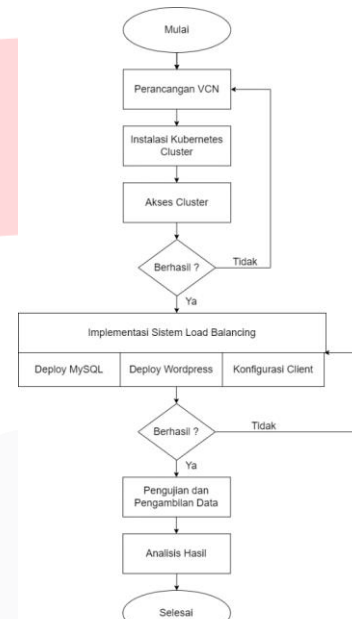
Mulai

Perancangan VCN

Instalasi Kubernetes Cluster

Akses Cluster

Berhasil ?

Tidak

Ya

Implementasi Sistem Load Balancing

Deploy MySQL

Deploy Wordpress

Konfigurasi Client

Berhasil ?

Tidak

Ya

Pengujian dan Pengambilan Data

Analisis Hasil

Selesai